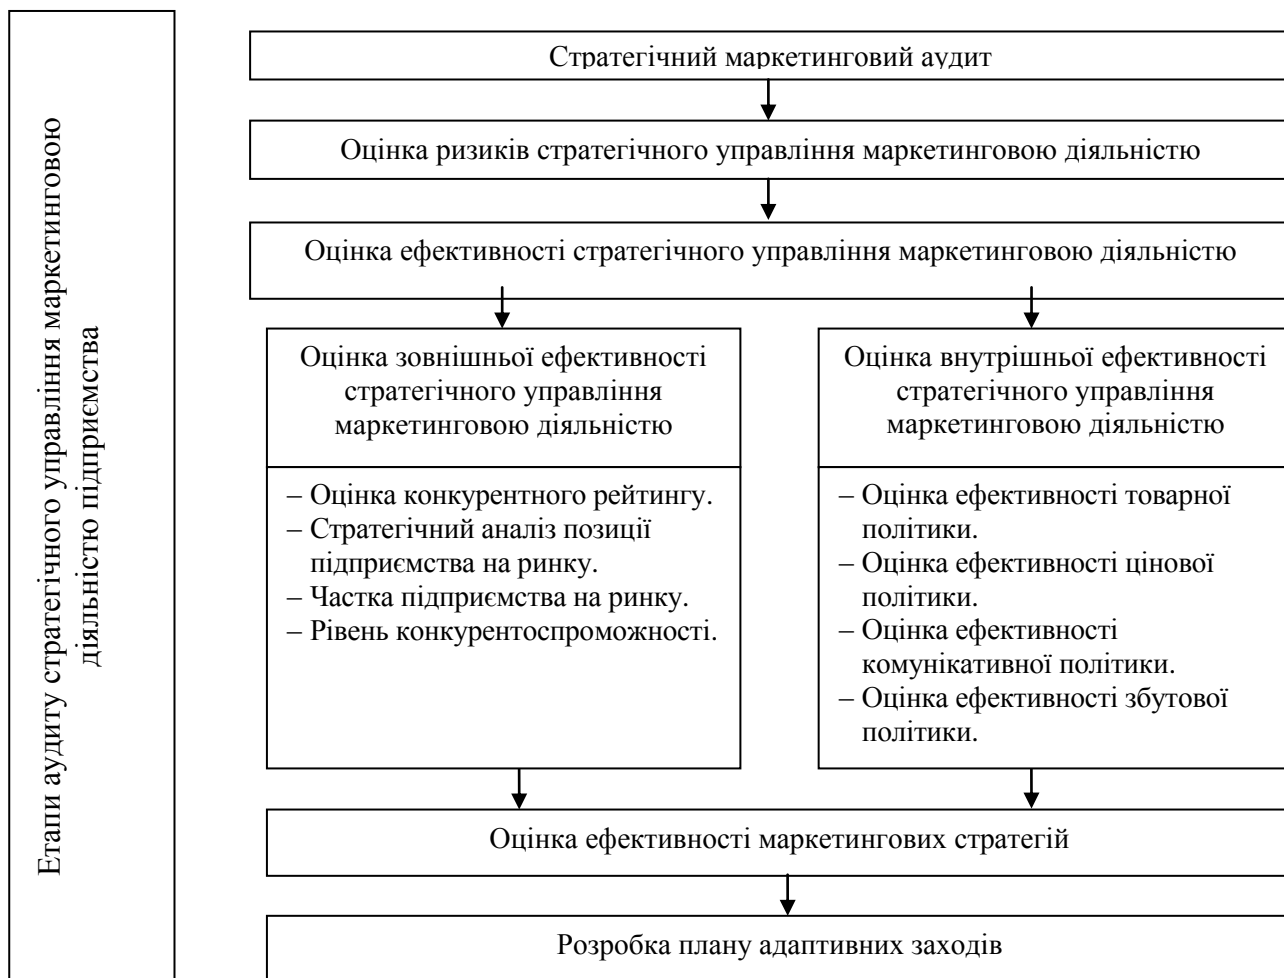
Етапи аудиту стратегічного управління маркетинговою діяльністю підприємства

Стратегічний маркетинговий аудит

Оцінка ризиків стратегічного управління маркетинговою діяльністю

Оцінка ефективності стратегічного управління маркетинговою діяльністю

Оцінка зовнішньої ефективності стратегічного управління маркетинговою діяльністю

– Оцінка конкурентного рейтингу.
– Стратегічний аналіз позиції підприємства на ринку.
– Частка підприємства на ринку.
– Рівень конкурентоспроможності.

Оцінка внутрішньої ефективності стратегічного управління маркетинговою діяльністю

– Оцінка ефективності товарної політики.
– Оцінка ефективності цінової політики.
– Оцінка ефективності комунікативної політики.
– Оцінка ефективності збутової політики.

Оцінка ефективності маркетингових стратегій

Розробка плану адаптивних заходів